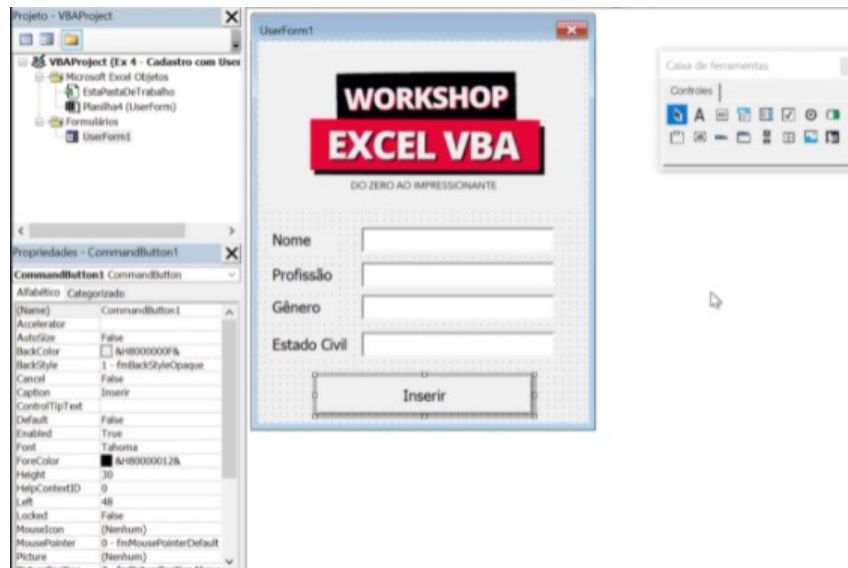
Projeto - VBAProject

VBAProject (Ex 4 - Cadastro com User
Microsoft Excel Objetos
EstaPastaDeTrabalho
Planilha4 (UserForm)
Formulários
UserForm1

Propriedades - CommandButton1

CommandButton1 CommandButton

Alfabético Categorizado

| (Name) | CommandButton1 |
|---|---|
| Accelerator | |
| AutoSize | False |
| BackColor | &H8000000F& |
| BackStyle | 1 - fmBackStyleOpaque |
| Cancel | False |
| Caption | Inserir |
| ControlTipText | |
| Default | False |
| Enabled | True |
| Font | Tahoma |
| ForeColor | &H80000012& |
| Height | 30 |
| HelpContextID | 0 |
| Left | 48 |
| Locked | False |
| MouseIcon | (Nenhum) |
| MousePointer | 0 - fmMousePointerDefault |
| Picture | (Nenhum) |

UserForm1

WORKSHOP
EXCEL VBA
DO ZERO AO IMPRESSIONANTE

Nome
Profissão
Gênero
Estado Civil

Inserir

Caixa de ferramentas
Controles
A